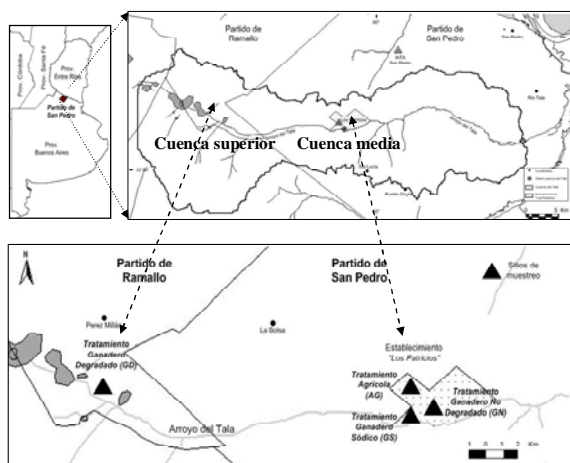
Prov. Córdoba
Prov. Santa Fe
Prov. Entre Ríos
Partido de San Pedro
Prov. Buenos Aires

Partido de Ramallo
Partido de San Pedro
INTA
Río Tala
Cuenca superior
Cuenca media
5 Km

N
Partido de Ramallo
Partido de San Pedro
Sitios de muestreo
Perez Millán
La Bolsa
Tratamiento Ganadero Degradado (GD)
Establecimiento "Los Patricios"
Tratamiento Agrícola (AG)
Tratamiento Ganadero No Degradado (GN)
Tratamiento Ganadero Sódico (GS)
Arroyo del Tala
1 0 1 2 3 Km